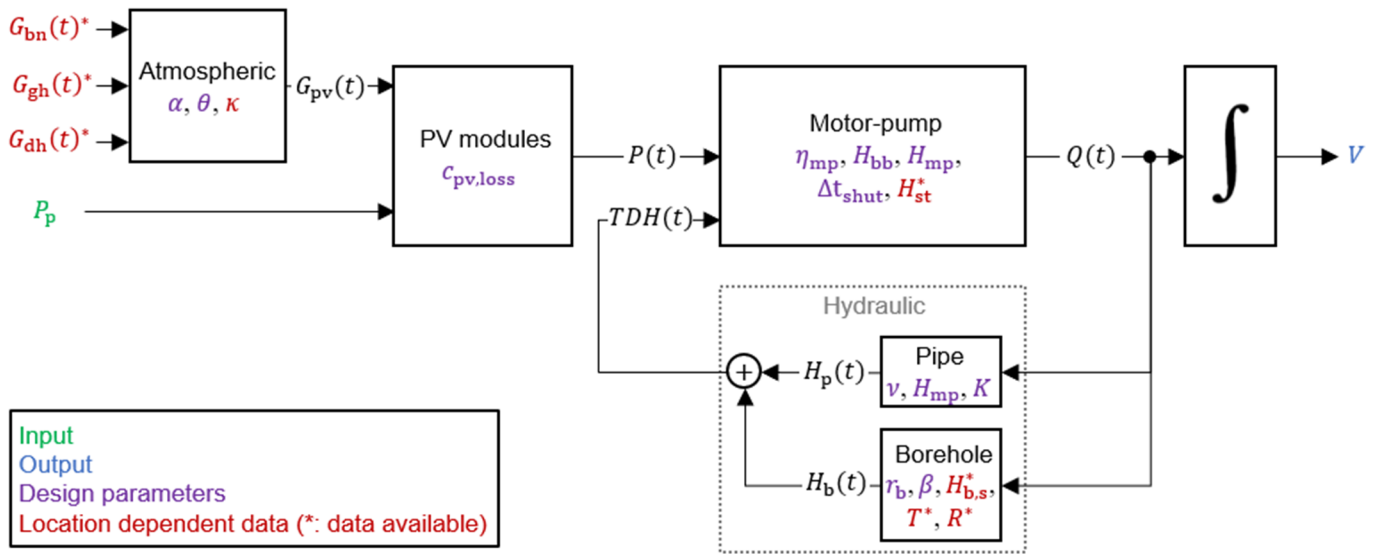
$G_{\mathrm{bn}}(t)^*$
$G_{\mathrm{gh}}(t)^*$
$G_{\mathrm{dh}}(t)^*$

Atmospheric
$\alpha, \theta, \kappa$

$G_{\mathrm{pv}}(t)$

$P_{\mathrm{p}}$

PV modules
$c_{\mathrm{pv,loss}}$

$P(t)$

$TDH(t)$

Motor-pump
$\eta_{\mathrm{mp}}, H_{\mathrm{bb}}, H_{\mathrm{mp}},$
$\Delta t_{\mathrm{shut}}, H_{\mathrm{st}}^*$

$Q(t)$

$\int$

$V$

Hydraulic

$+$

$H_{\mathrm{p}}(t)$

Pipe
$\nu, H_{\mathrm{mp}}, K$

$H_{\mathrm{b}}(t)$

Borehole
$r_{\mathrm{b}}, \beta, H_{\mathrm{b,s}}^*,$
$T^*, R^*$

Input
Output
Design parameters
Location dependent data (*: data available)